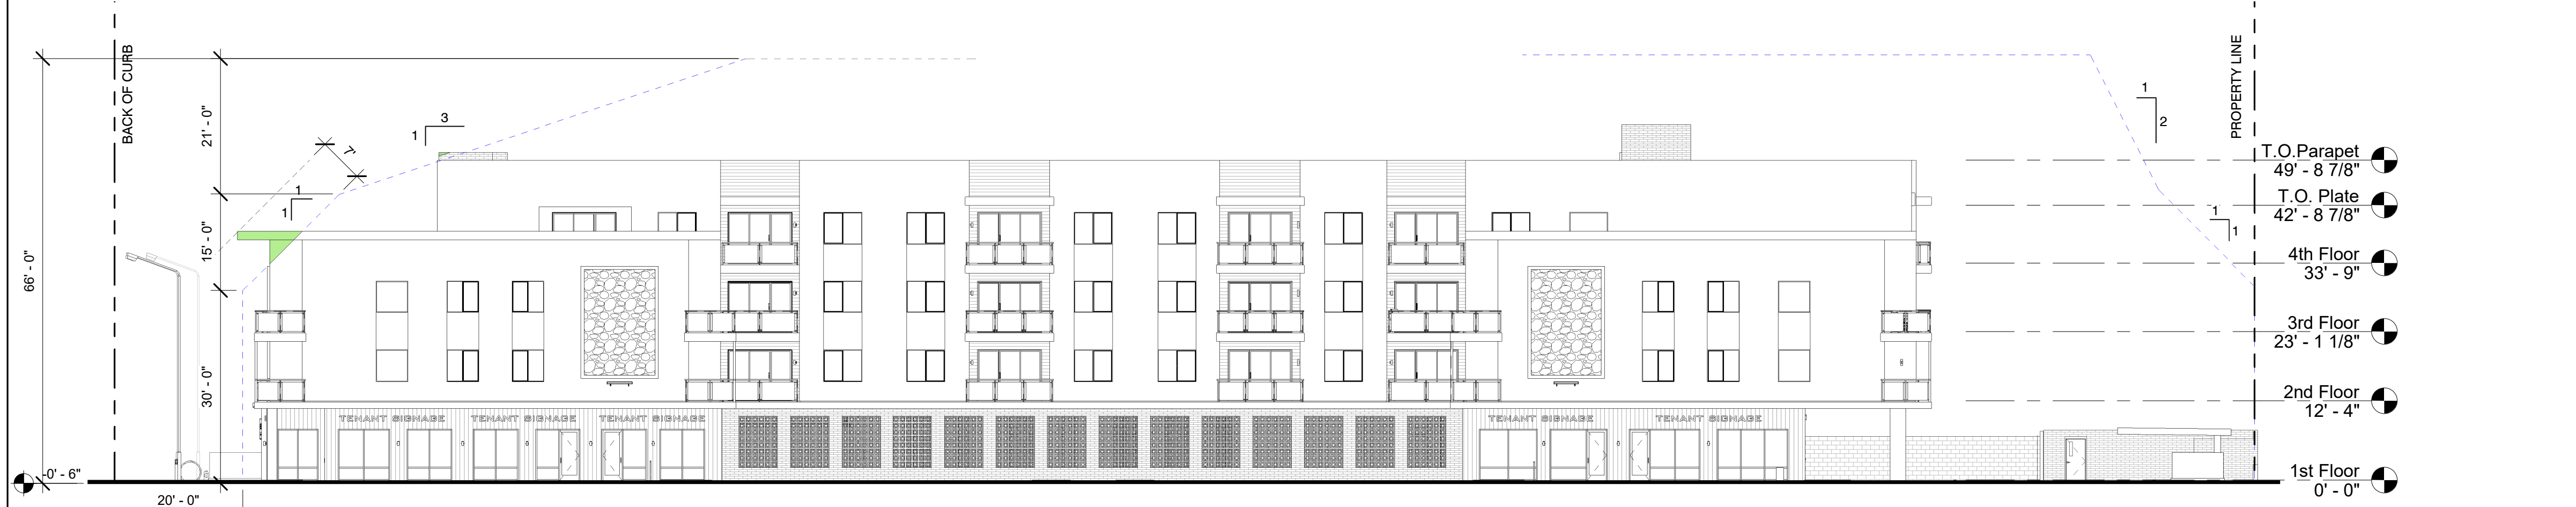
BACK OF CURB

66' - 0"

21' - 0"

15' - 0"

30' - 0"

1
3

1
1

7

-0' - 6"

20' - 0"

TENANT SIGNAGE TENANT SIGNAGE TENANT SIGNAGE

TENANT SIGNAGE TENANT SIGNAGE

1
2

1
1

PROPERTY LINE

T.O.Parapet
49' - 8 7/8"

T.O. Plate
42' - 8 7/8"

4th Floor
33' - 9"

3rd Floor
23' - 1 1/8"

2nd Floor
12' - 4"

1st Floor
0' - 0"